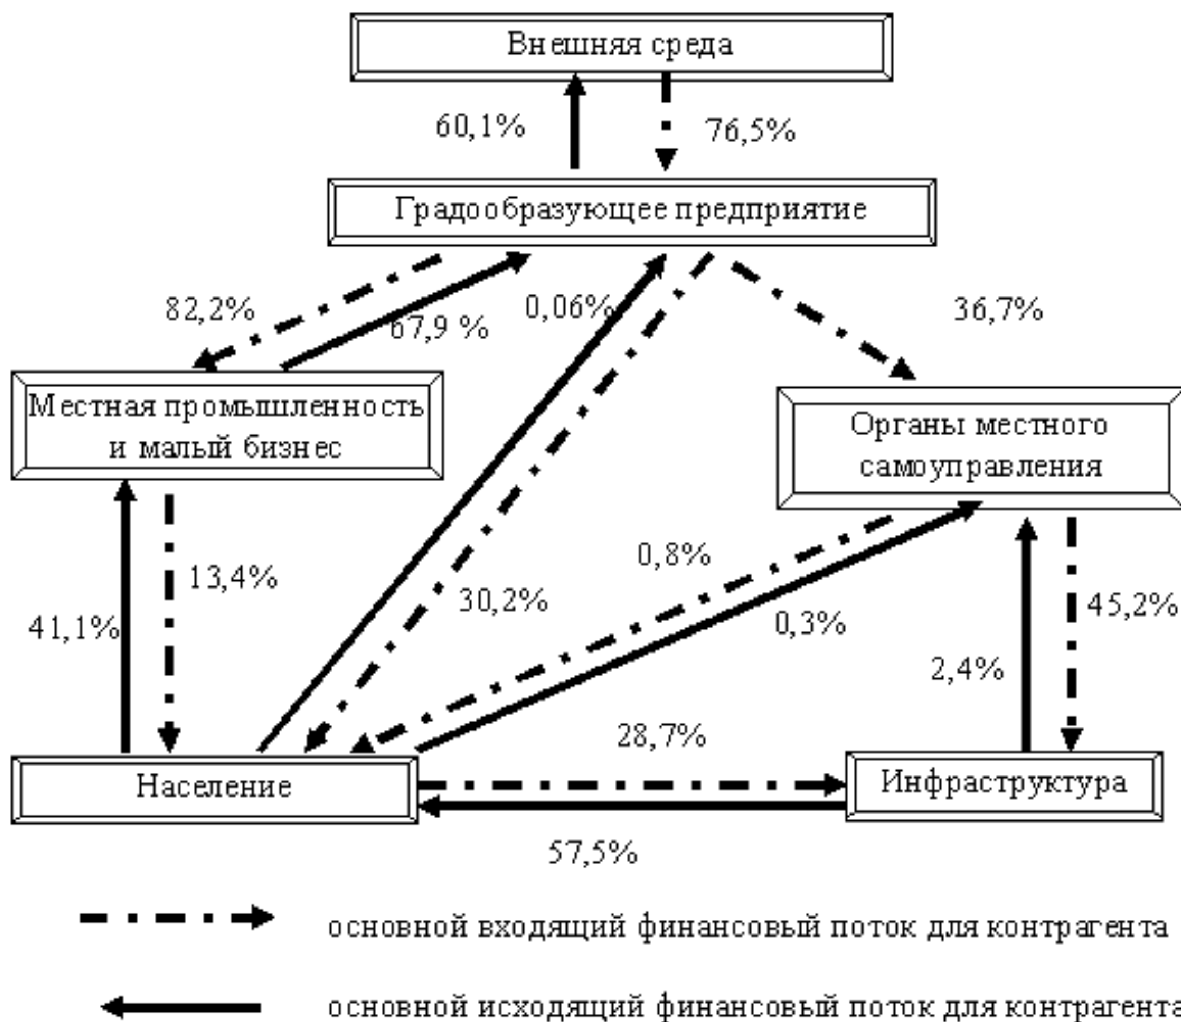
Внешняя среда

60,1%

76,5%

Градообразующее предприятие

82,2%

67,9 %

0,06%

36,7%

Местная промышленность и малый бизнес

Органы местного самоуправления

13,4%

41,1%

30,2%

0,8%

0,3%

45,2%

2,4%

28,7%

Население

Инфраструктура

57,5%

основной входящий финансовый поток для контрагента

основной исходящий финансовый поток для контрагента